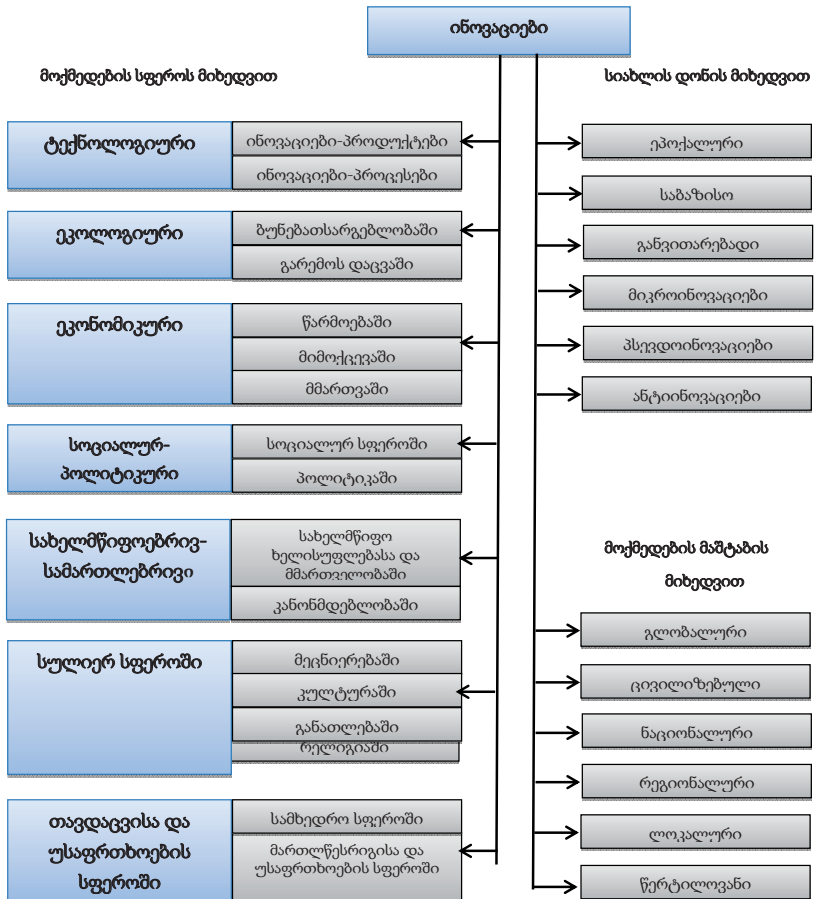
ინოვაციები

მოქმედების სფეროს მიხედვით

ტექნოლოგიური
ინოვაციები-პროდუქტები
ინოვაციები-პროცესები

ეკოლოგიური
ბუნებათსარგებლობაში
გარემოს დაცვაში

ეკონომიკური
წარმოებაში
მიმოქცევაში
მმართვაში

სოციალურ-პოლიტიკური
სოციალურ სფეროში
პოლიტიკაში

სახელმწიფოებრივ-სამართლებრივი
სახელმწიფო ხელისუფლებასა და მმართველობაში
კანონმდებლობაში

სულიერ სფეროში
მეცნიერებაში
კულტურაში
განათლებაში
რელიგიაში

თავდაცვისა და უსაფრთხოების სფეროში
სამხედრო სფეროში
მართლწესრიგისა და უსაფრთხოების სფეროში

სიახლის დონის მიხედვით
ეპოქალური
საბაზისო
განვითარებადი
მიკროინოვაციები
ფსევდოინოვაციები
ანტიინოვაციები

მოქმედების მაშტაბის მიხედვით
გლობალური
ცივილიზებული
ნაციონალური
რეგიონალური
ლოკალური
წერტილოვანი